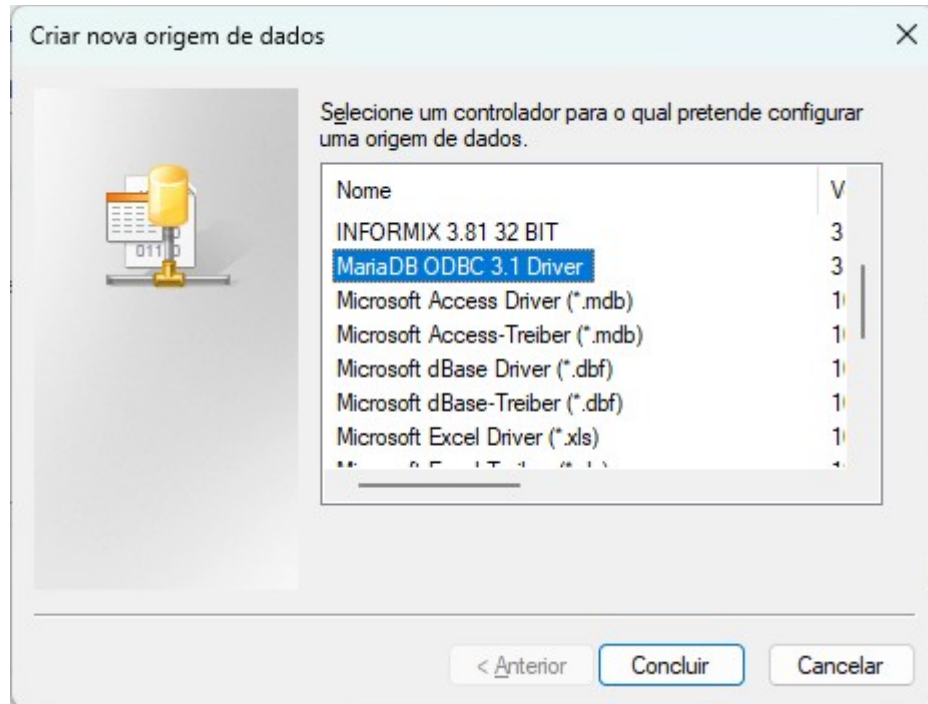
Criar nova origem de dados

×

Selecione um controlador para o qual pretende configurar uma origem de dados.

| Nome | V |
|---|---|
| INFORMIX 3.81 32 BIT | 3 |
| MariaDB ODBC 3.1 Driver | 3 |
| Microsoft Access Driver (*.mdb) | 1 |
| Microsoft Access-Treiber (*.mdb) | 1 |
| Microsoft dBase Driver (*.dbf) | 1 |
| Microsoft dBase-Treiber (*.dbf) | 1 |
| Microsoft Excel Driver (*.xls) | 1 |
| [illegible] | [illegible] |

< Anterior

Concluir

Cancelar